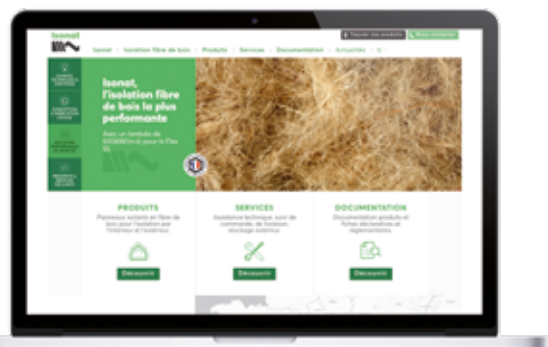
Isonat

Trouver nos produits | Nous contacter

Isonat | Isolation fibre de bois | Produits | Services | Documentation | Actualités

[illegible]

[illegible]

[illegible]

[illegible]

Isonat, l'isolation fibre de bois la plus performante

Avec un lambda de 0,036W/m.K pour le Flex 55

PRODUITS

Panneaux isolants en fibre de bois pour l'isolation par l'intérieur et l'extérieur.

Découvrir

SERVICES

Assistance technique, suivi de commande, de livraison, stockage extérieur

Découvrir

DOCUMENTATION

Documentation produits et fiches déclaratives et réglementaires.

Découvrir